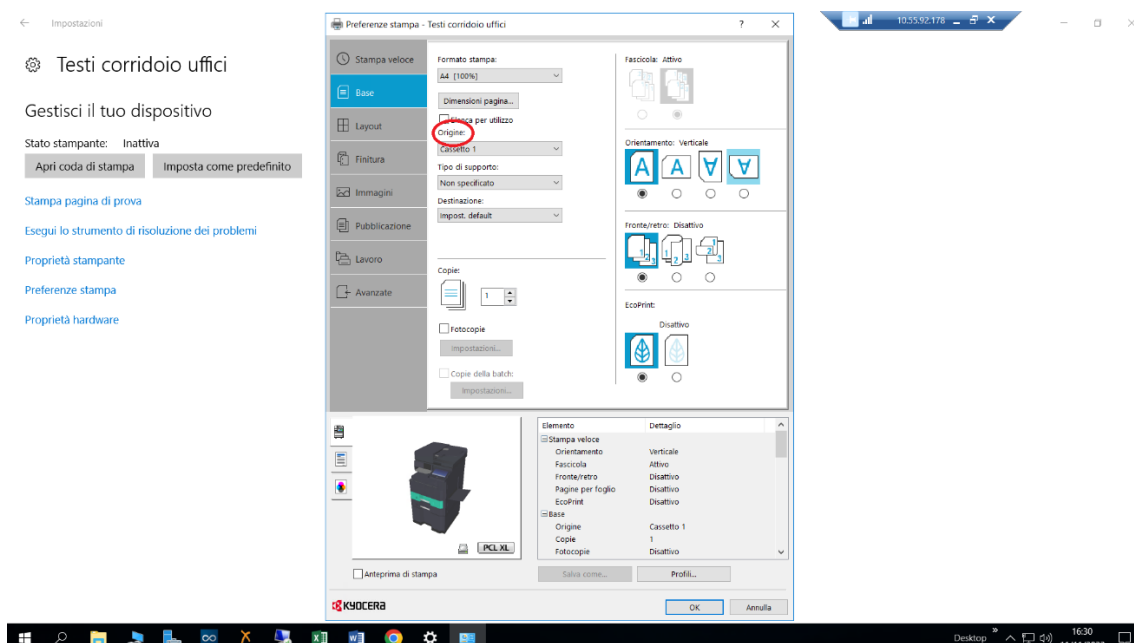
Impostazioni

Testi corridoio uffici

Gestisci il tuo dispositivo

Stato stampante: Inattiva

Apri coda di stampa

Imposta come predefinito

Stampa pagina di prova

Esegui lo strumento di risoluzione dei problemi

Proprietà stampante

Preferenze stampa

Proprietà hardware

Preferenze stampa - Testi corridoio uffici

?

Stampa veloce

Base

Layout

Finitura

Immagini

Pubblicazione

Lavoro

Avanzate

Formato stampa:

A4 [100%]

Dimensioni pagina...

Blocca per utilizzo

Origine:

Cassetto 1

Tipo di supporto:

Non specificato

Destinazione:

Impost. default

Copie:

1

Fotocopie

Impostazioni...

Copie della batch:

Impostazioni...

Fascicola: Attivo

Orientamento: Verticale

Fronte/retro: Disattivo

EcoPrint:

Disattivo

PCL XL

| Elemento | Dettaglio |
|---|---|
| Stampa veloce | |
| Orientamento | Verticale |
| Fascicola | Attivo |
| Fronte/retro | Disattivo |
| Pagine per foglio | Disattivo |
| EcoPrint | Disattivo |
| Base | |
| Origine | Cassetto 1 |
| Copie | 1 |
| Fotocopie | Disattivo |

Anteprima di stampa

Salva come...

Profili...

KYOCERA

OK

Annulla

10.55.92.178

Desktop

16:30